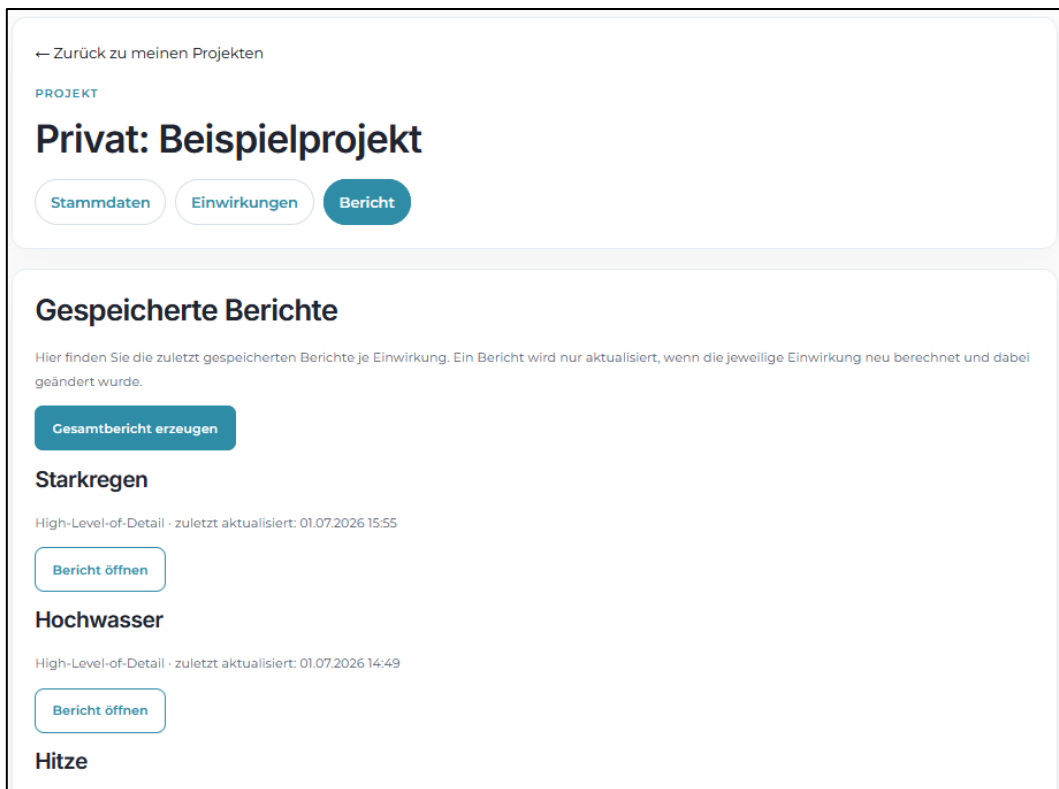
← Zurück zu meinen Projekten

PROJEKT

Privat: Beispielprojekt

Stammdaten

Einwirkungen

Bericht

Gespeicherte Berichte

Hier finden Sie die zuletzt gespeicherten Berichte je Einwirkung. Ein Bericht wird nur aktualisiert, wenn die jeweilige Einwirkung neu berechnet und dabei geändert wurde.

Gesamtbericht erzeugen

Starkregen

High-Level-of-Detail · zuletzt aktualisiert: 01.07.2026 15:55

Bericht öffnen

Hochwasser

High-Level-of-Detail · zuletzt aktualisiert: 01.07.2026 14:49

Bericht öffnen

Hitze